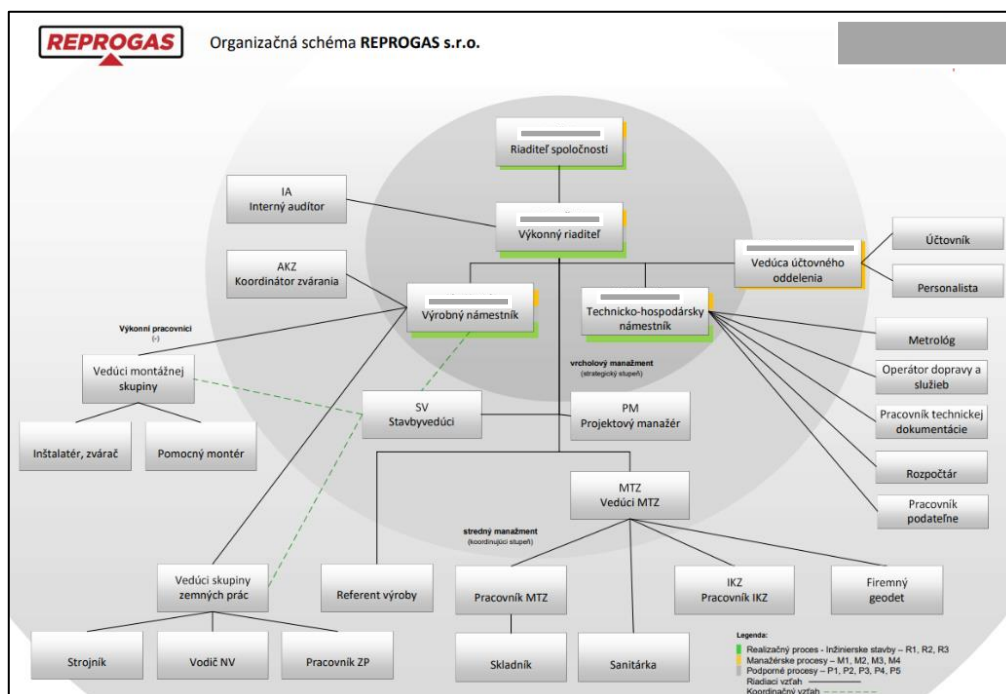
REPROGAS

Organizačná schéma REPROGAS s.r.o.

Riaditeľ spoločnosti

IA
Interný audítor

Výkonný riaditeľ

AKZ
Koordinátor zvárania

Vedúca účtovného oddelenia

Účtovník

Personalista

Výkonní pracovníci
(-)

Výrobný námestník

Technicko-hospodársky námestník

Metrológ

Vedúci montážnej skupiny

vrcholový manažment
(strategický stupeň)

Operátor dopravy a služieb

SV
Stavbyvedúci

PM
Projektový manažér

Pracovník technickej dokumentácie

Inštalatér, zvárač

Pomocný montér

Rozpočtár

MTZ
Vedúci MTZ

Pracovník podateľne

stredný manažment
(koordinujúci stupeň)

Vedúci skupiny zemných prác

Referent výroby

Pracovník MTZ

IKZ
Pracovník IKZ

Firemný geodet

Strojník

Vodič NV

Pracovník ZP

Skladník

Sanitárka

Legenda:
Realizačný proces - Inžinierske stavby – R1, R2, R3
Manažérske procesy – M1, M2, M3, M4
Podporné procesy – P1, P2, P3, P4, P5
Riadiaci vzťah
Koordinačný vzťah